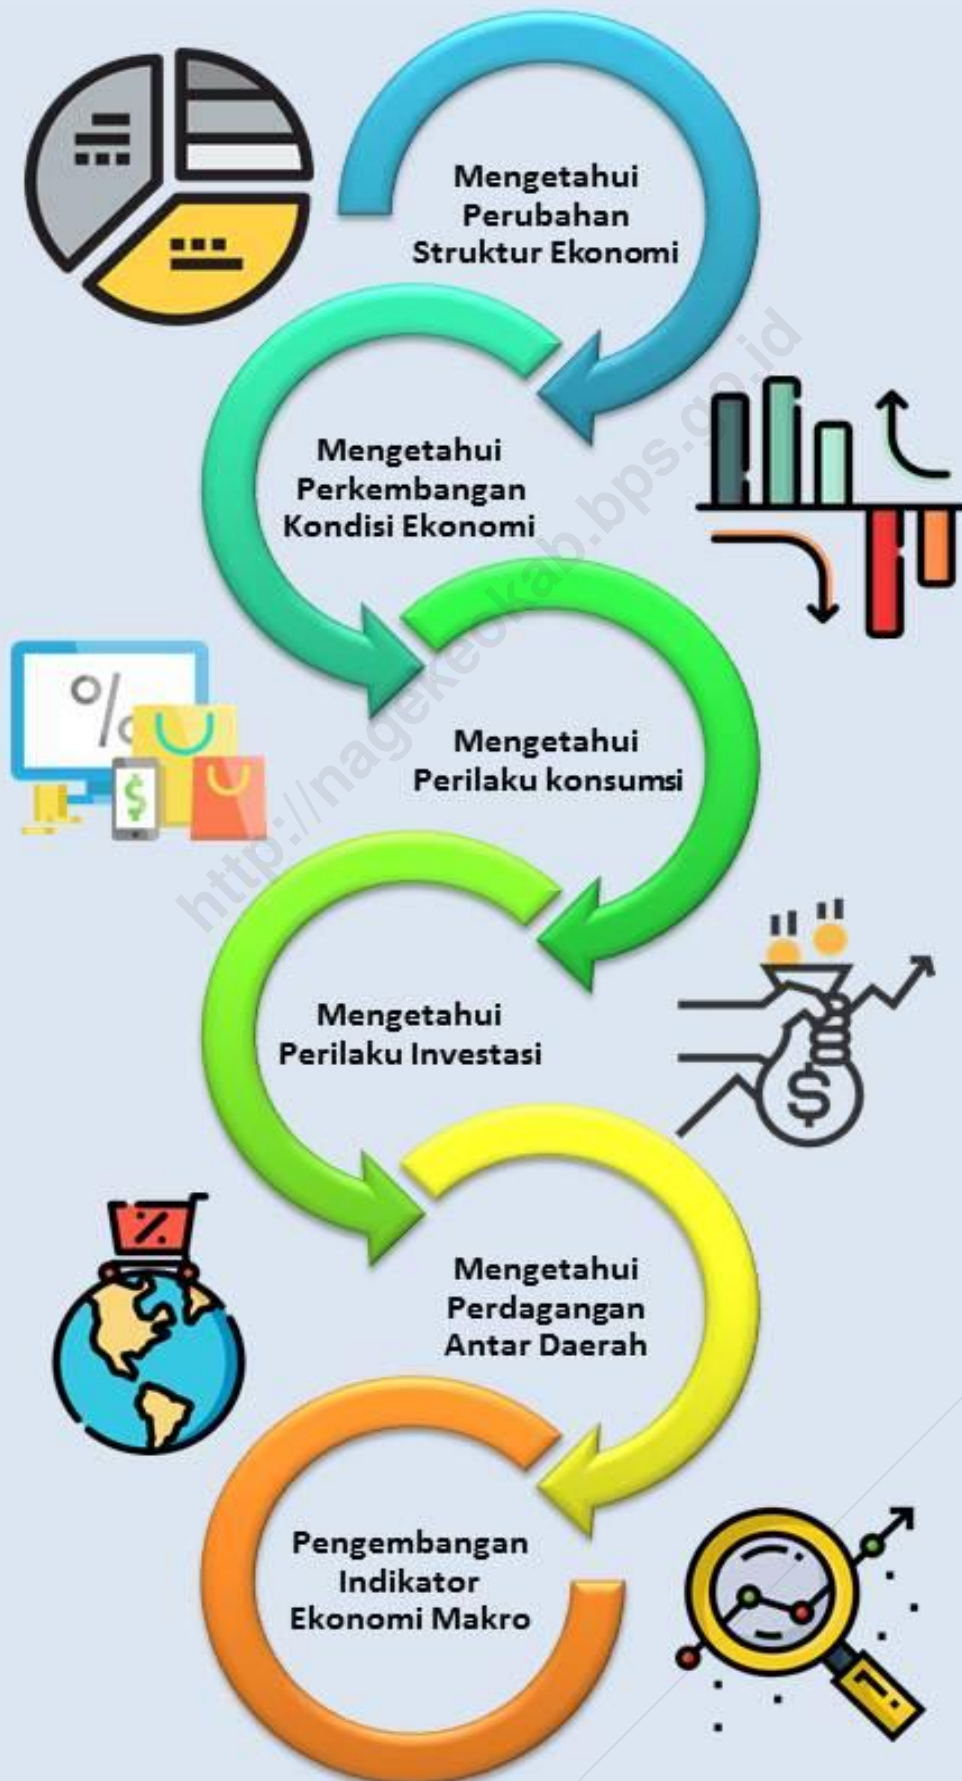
Mengetahui Perubahan Struktur Ekonomi

Mengetahui Perkembangan Kondisi Ekonomi

%

$

Mengetahui Perilaku konsumsi

Mengetahui Perilaku Investasi

$

%

Mengetahui Perdagangan Antar Daerah

Pengembangan Indikator Ekonomi Makro

http://nagekeokab.bps.go.id